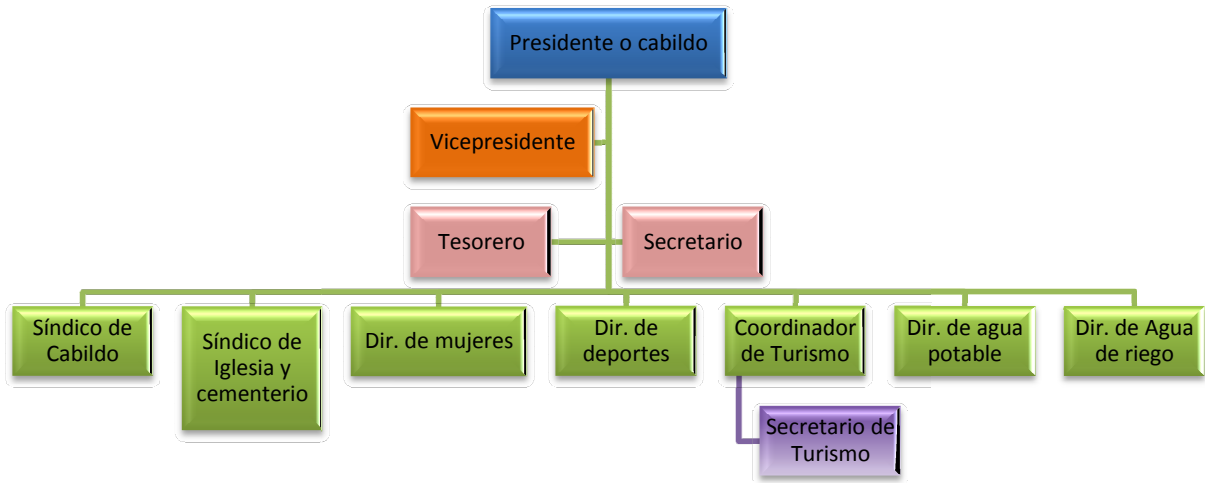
Presidente o cabildo

Vicepresidente

Tesorero

Secretario

Síndico de Cabildo

Síndico de Iglesia y cementerio

Dir. de mujeres

Dir. de deportes

Coordinador de Turismo

Dir. de agua potable

Dir. de Agua de riego

Secretario de Turismo